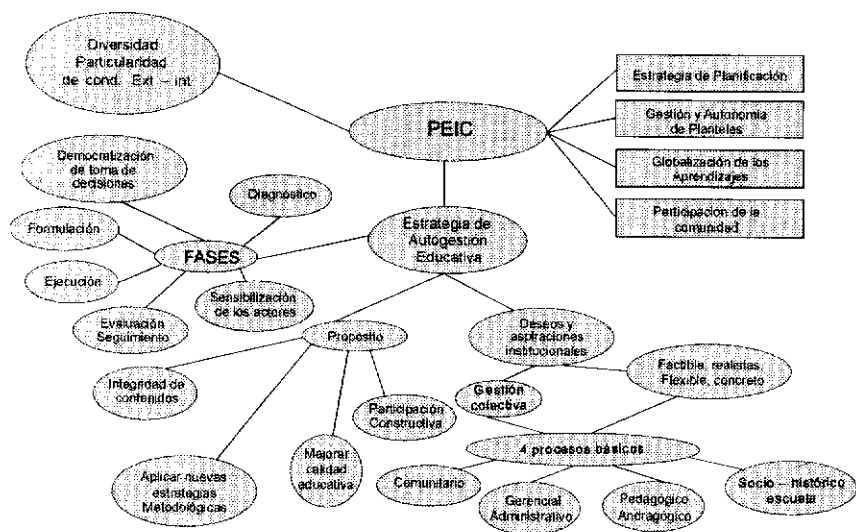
Diversidad Particularidad de cond. Ext – int.

PEIC

Estrategia de Planificación

Gestión y Autonomía de Planteles

Globalización de los Aprendizajes

Participación de la comunidad

Democratización de toma de decisiones

Diagnóstico

Formulación

FASES

Ejecución

Sensibilización de los actores

Evaluación Seguimiento

Estrategia de Autogestión Educativa

Propostio

Deseos y aspiraciones institucionales

Factible, realistas, Flexible, concreto

Integridad de contenidos

Gestión colectiva

Participación Constructiva

4 procesos basicos

Mejorar calidad educativa

Aplicar nuevas estrategias Metodológicas

Comunitario

Gerencial Administrativo

Pedagógico Andragógico

Socio – histórico escuela